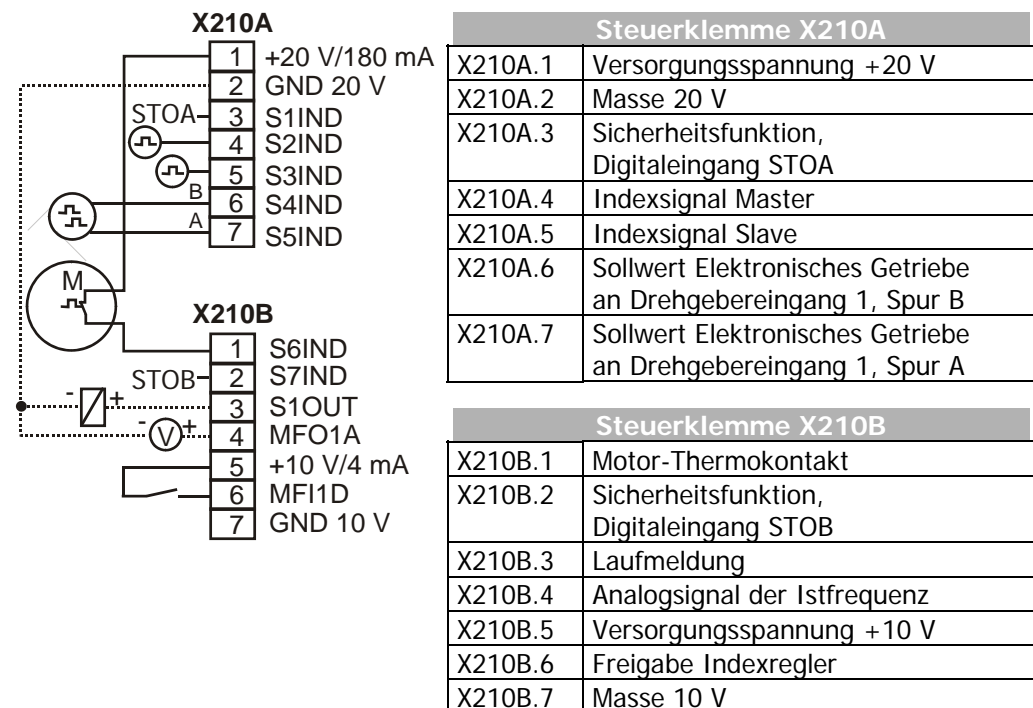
X210A

1 +20 V/180 mA
2 GND 20 V
STOA 3 S1IND
4 S2IND
5 S3IND
B 6 S4IND
A 7 S5IND
M

X210B

1 S6IND
STOB 2 S7IND
- + 3 S1OUT
- V + 4 MFO1A
5 +10 V/4 mA
6 MFI1D
7 GND 10 V

| Steuerklemme X210A | |
|---|---|
| X210A.1 | Versorgungsspannung +20 V |
| X210A.2 | Masse 20 V |
| X210A.3 | Sicherheitsfunktion, Digitaleingang STOA |
| X210A.4 | Indexsignal Master |
| X210A.5 | Indexsignal Slave |
| X210A.6 | Sollwert Elektronisches Getriebe an Drehgebereingang 1, Spur B |
| X210A.7 | Sollwert Elektronisches Getriebe an Drehgebereingang 1, Spur A |

| Steuerklemme X210B | |
|---|---|
| X210B.1 | Motor-Thermokontakt |
| X210B.2 | Sicherheitsfunktion, Digitaleingang STOB |
| X210B.3 | Laufmeldung |
| X210B.4 | Analogsignal der Istfrequenz |
| X210B.5 | Versorgungsspannung +10 V |
| X210B.6 | Freigabe Indexregler |
| X210B.7 | Masse 10 V |